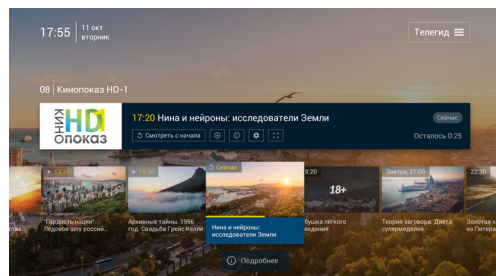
17:55 11 окт вторник

Телегид

08 | Кинопоказ HD-1

КИНОПОКАЗ HD

17:20 Нина и нейроны: исследователи Земли

Сейчас

Смотреть с начала

Осталось 0:25

13:10

13:30

Сейчас

9:20

Завтра, 21:00

18+

«Гордость нации». Ледовое шоу россий…

Архивные тайны. 1956 год. Свадьба Грейс Келли

Нина и нейроны: исследователи Земли

…бушка легкого …едения

Теория заговора: Двига… супермедведь

…ста

…пра

Подробнее